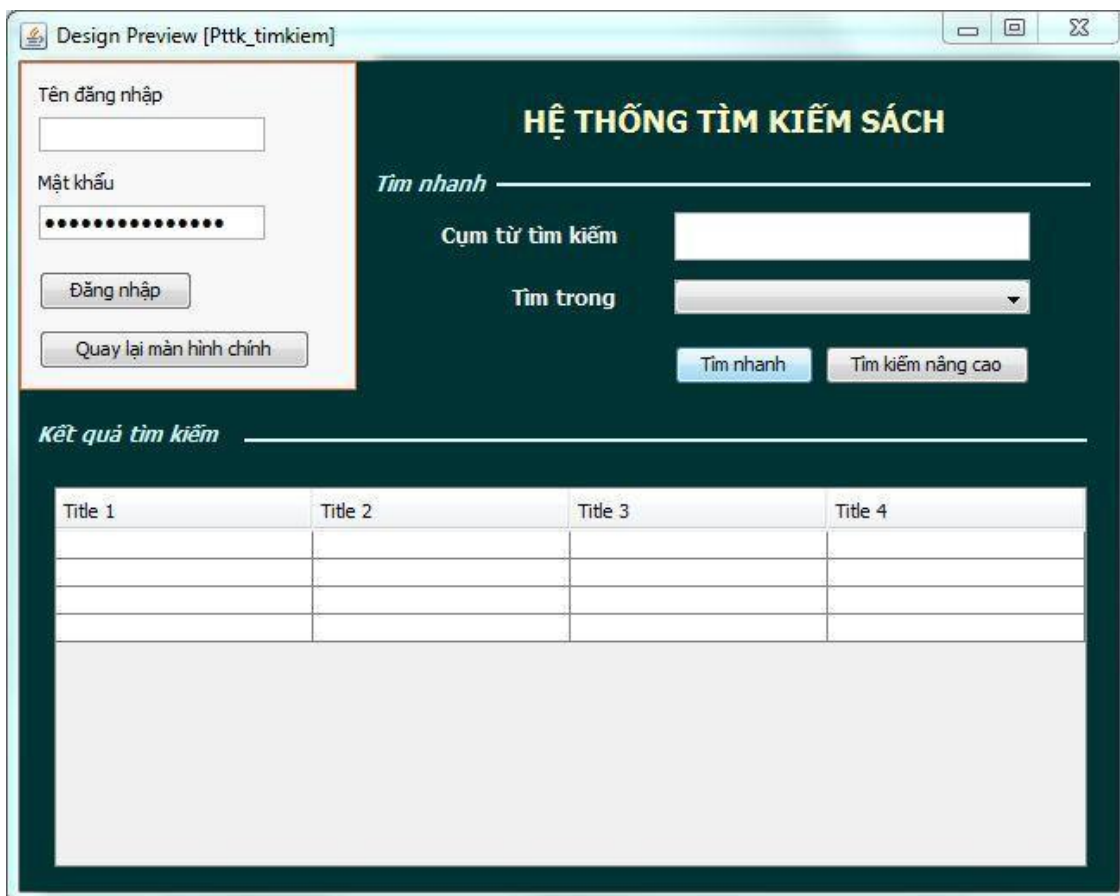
Design Preview [Pttk_timkiem]

Tên đăng nhập

Mật khẩu

••••••••••••••••

Đăng nhập

Quay lại màn hình chính

HỆ THỐNG TÌM KIẾM SÁCH

Tìm nhanh

Cụm từ tìm kiếm

Tìm trong

Tìm nhanh

Tìm kiếm nâng cao

Kết quả tìm kiếm

| Title 1 | Title 2 | Title 3 | Title 4 |
|---|---|---|---|
| | | | |
| | | | |
| | | | |
| | | | |